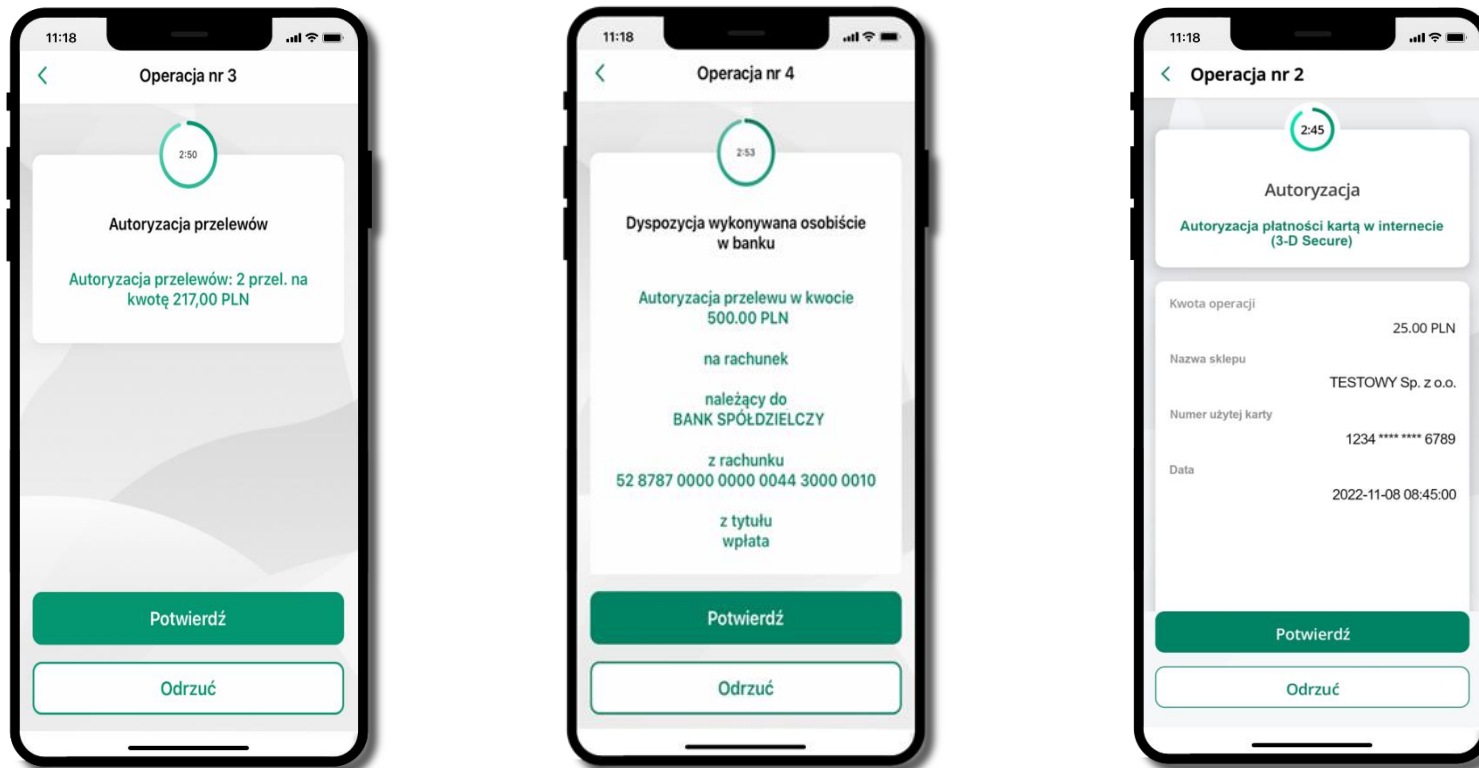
11:18

<

Operacja nr 3

2:50

Autoryzacja przelewów

Autoryzacja przelewów: 2 przel. na kwotę 217,00 PLN

Potwierdź

Odrzuć

11:18

<

Operacja nr 4

2:53

Dyspozycja wykonywana osobiście w banku

Autoryzacja przelewu w kwocie 500.00 PLN

na rachunek

należący do BANK SPÓŁDZIELCZY

z rachunku 52 8787 0000 0000 0044 3000 0010

z tytułu wpłata

Potwierdź

Odrzuć

11:18

< Operacja nr 2

2:45

Autoryzacja

Autoryzacja płatności kartą w internecie (3-D Secure)

Kwota operacji

25.00 PLN

Nazwa sklepu

TESTOWY Sp. z o.o.

Numer użytej karty

1234 **** **** 6789

Data

2022-11-08 08:45:00

Potwierdź

Odrzuć